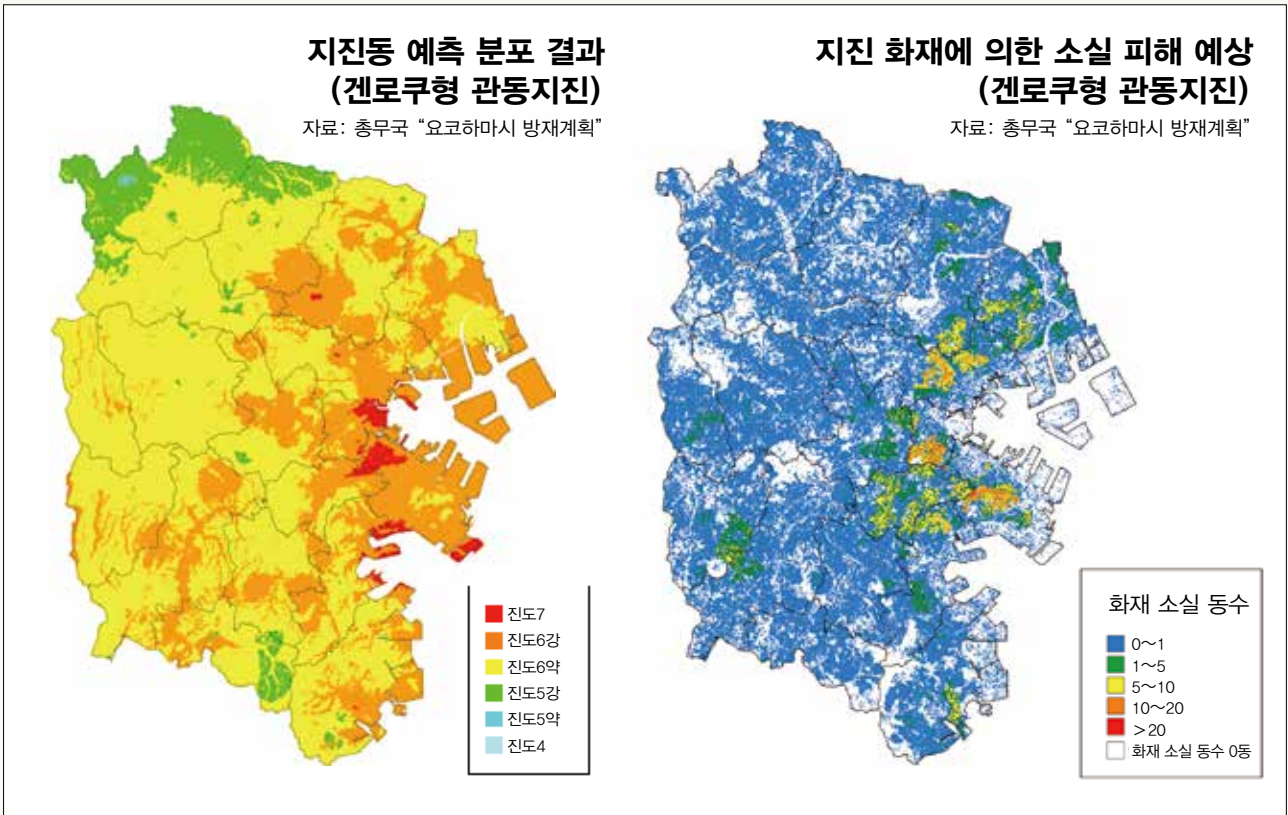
지진동 예측 분포 결과
(겐로쿠형 관동지진)

자료: 총무국 "요코하마시 방재계획"

진도7
진도6강
진도6약
진도5강
진도5약
진도4

지진 화재에 의한 소실 피해 예상
(겐로쿠형 관동지진)

자료: 총무국 "요코하마시 방재계획"

화재 소실 동수

0～1
1～5
5～10
10～20
＞20
화재 소실 동수 0동